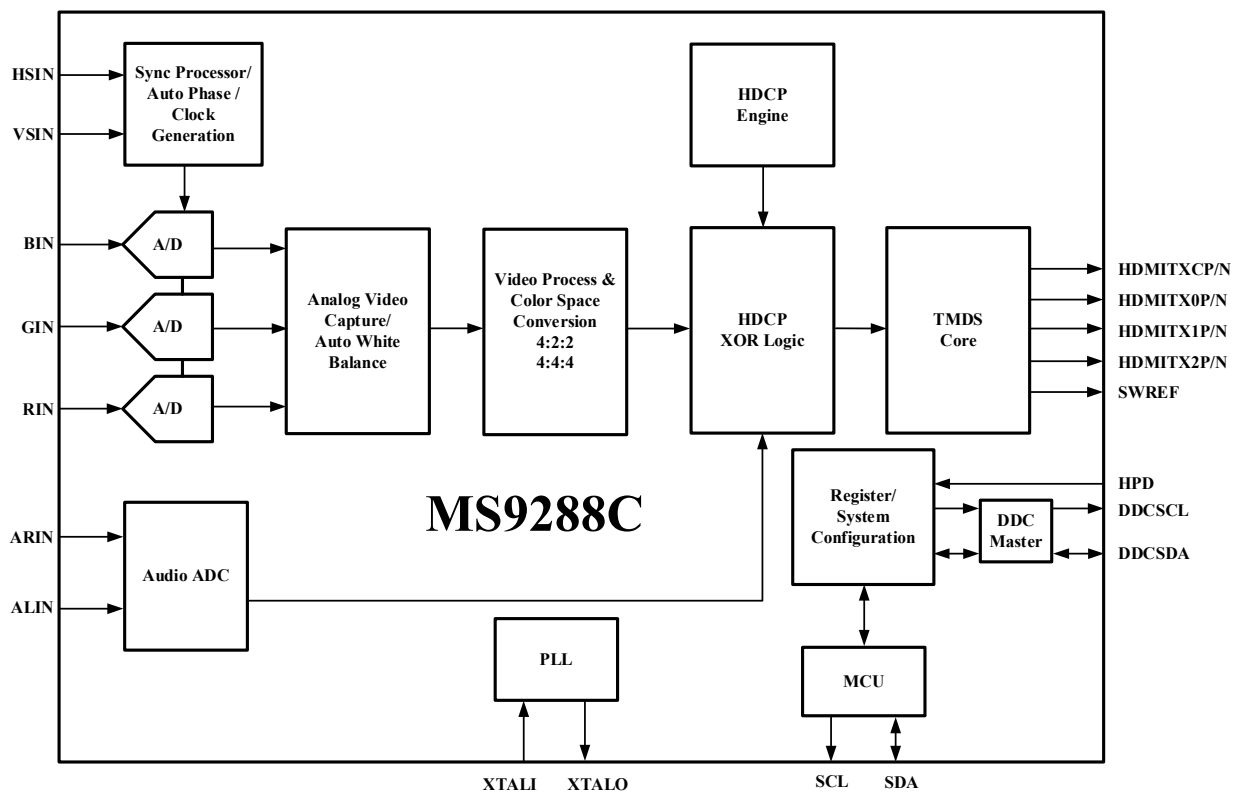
HSIN
VSIN
Sync Processor/ Auto Phase / Clock Generation
HDCP Engine
BIN
GIN
RIN
A/D
A/D
A/D
Analog Video Capture/ Auto White Balance
Video Process & Color Space Conversion 4:2:2 4:4:4
HDCP XOR Logic
TMDS Core
HDMITXCP/N
HDMITX0P/N
HDMITX1P/N
HDMITX2P/N
SWREF
HPD
MS9288C
Register/ System Configuration
DDC Master
DDCSCL
DDCSDA
ARIN
ALIN
Audio ADC
PLL
MCU
XTALI
XTALO
SCL
SDA